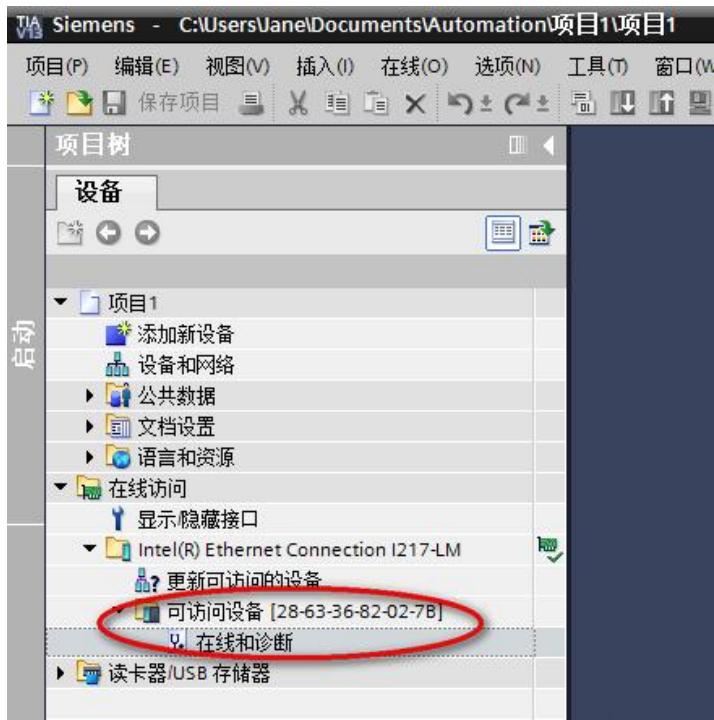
TIA Siemens - C:\Users\Jane\Documents\Automation\项目1\项目1

项目(P) 编辑(E) 视图(V) 插入(I) 在线(O) 选项(N) 工具(T) 窗口(W

保存项目

项目树

设备

启动

项目1
添加新设备
设备和网络
公共数据
文档设置
语言和资源
在线访问
显示/隐藏接口
Intel(R) Ethernet Connection I217-LM
更新可访问的设备
可访问设备 [28-63-36-82-02-7B]
在线和诊断
读卡器/USB 存储器